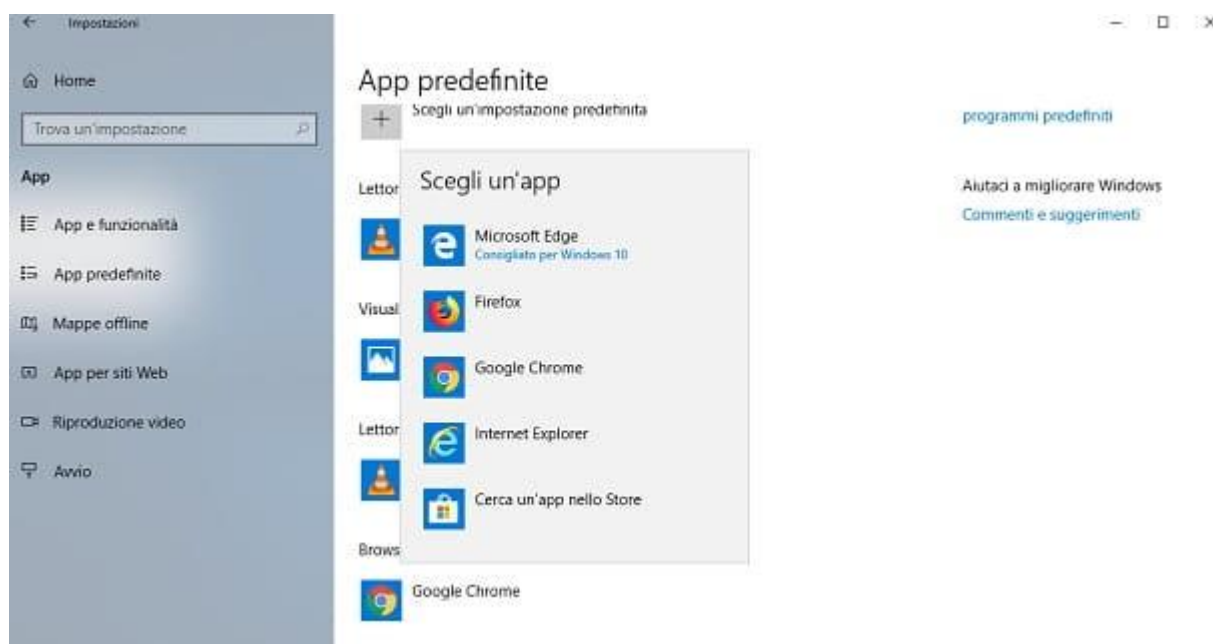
Impostazioni

Home

Trova un'impostazione

App

App e funzionalità

App predefinite

Mappe offline

App per siti Web

Riproduzione video

Avvio

App predefinite

Scegli un'impostazione predefinita

Lettor

Visual

Lettor

Brows

Google Chrome

Scegli un'app

Microsoft Edge
Consigliato per Windows 10

Firefox

Google Chrome

Internet Explorer

Cerca un'app nello Store

programmi predefiniti

Aiutaci a migliorare Windows

Commenti e suggerimenti